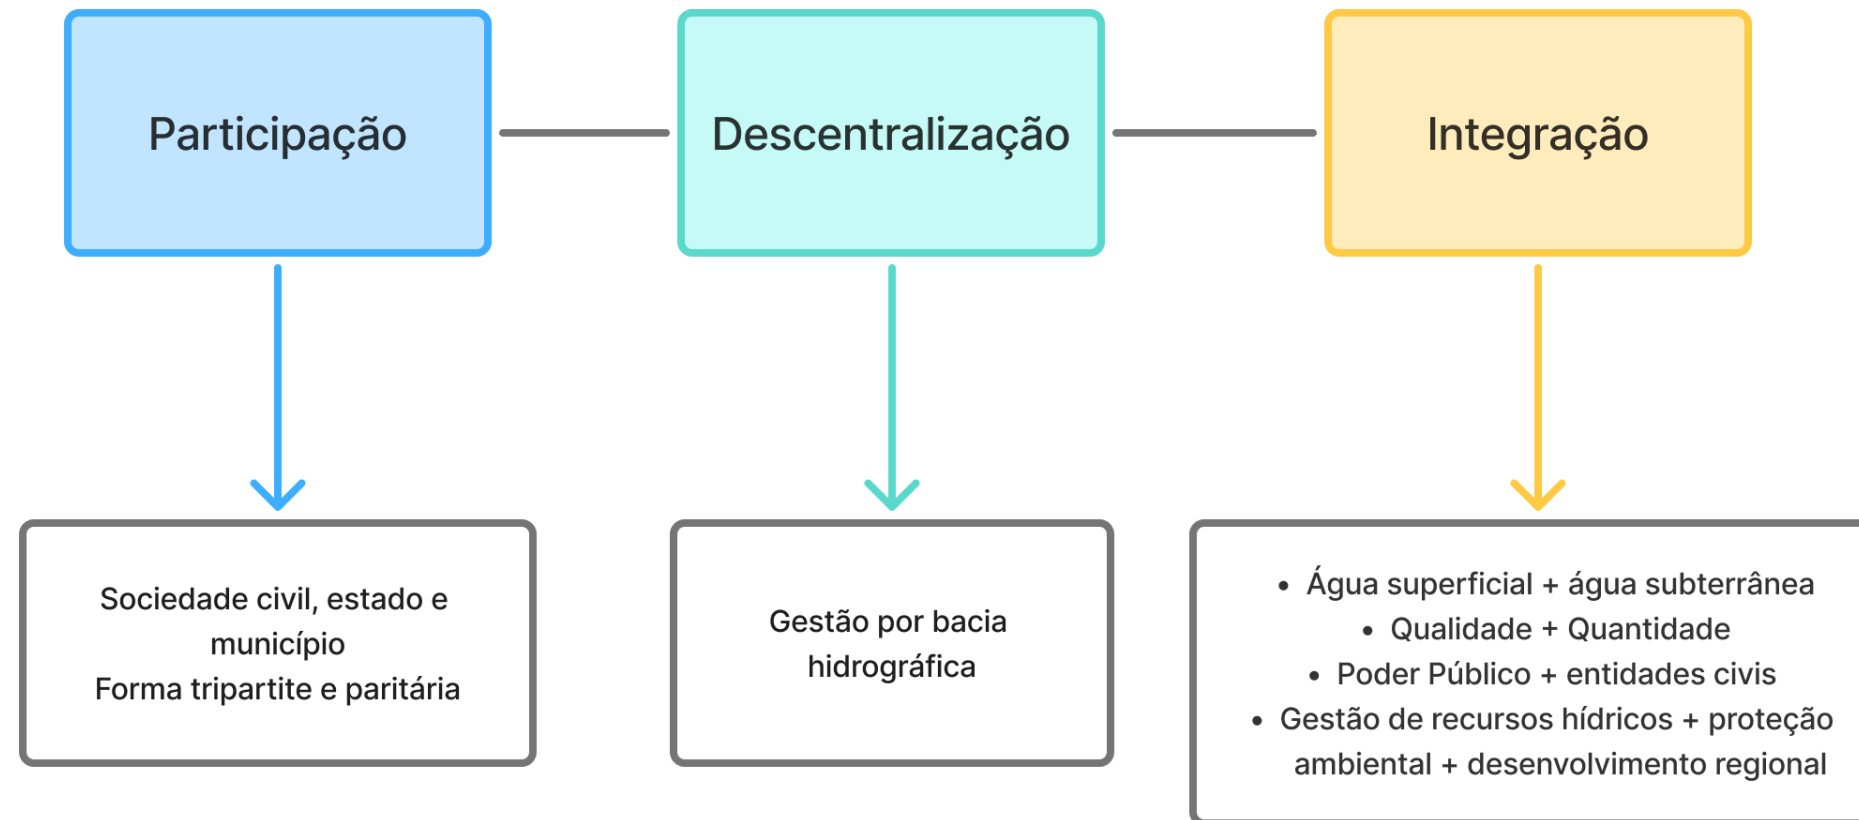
Participação

Descentralização

Integração

Sociedade civil, estado e município
Forma tripartite e paritária

Gestão por bacia hidrográfica

• Água superficial + água subterrânea
• Qualidade + Quantidade
• Poder Público + entidades civis
• Gestão de recursos hídricos + proteção ambiental + desenvolvimento regional